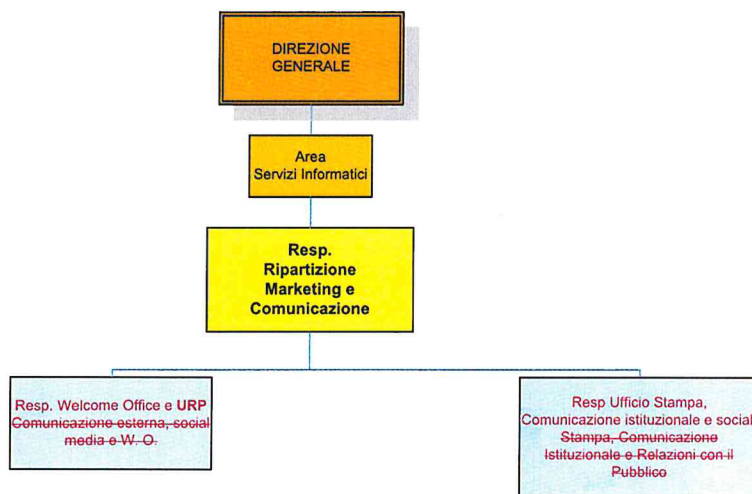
DIREZIONE GENERALE

Area Servizi Informatici

Resp. Ripartizione Marketing e Comunicazione

Resp. Welcome Office e URP
~~Comunicazione esterna, social media e W. O.~~

Resp Ufficio Stampa, Comunicazione istituzionale e social
~~Stampa, Comunicazione Istituzionale e Relazioni con il Pubblico~~